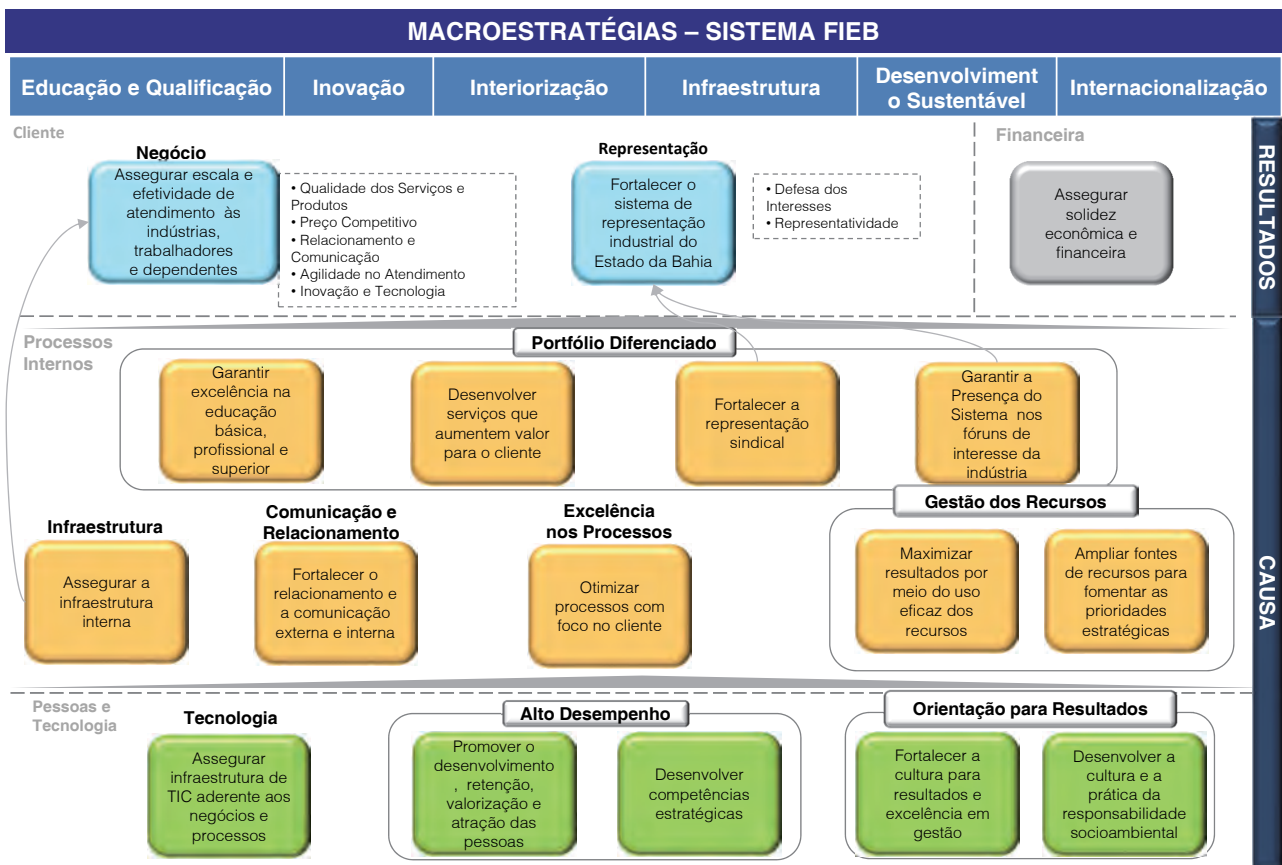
MACROESTRATÉGIAS – SISTEMA FIEB

Educação e Qualificação | Inovação | Interiorização | Infraestrutura | Desenvolvimento Sustentável | Internacionalização

Cliente

Negócio
Assegurar escala e efetividade de atendimento às indústrias, trabalhadores e dependentes

• Qualidade dos Serviços e Produtos
• Preço Competitivo
• Relacionamento e Comunicação
• Agilidade no Atendimento
• Inovação e Tecnologia

Representação
Fortalecer o sistema de representação industrial do Estado da Bahia

• Defesa dos Interesses
• Representatividade

Financeira
Assegurar solidez econômica e financeira

RESULTADOS

Processos Internos

Portfólio Diferenciado
Garantir excelência na educação básica, profissional e superior
Desenvolver serviços que aumentem valor para o cliente
Fortalecer a representação sindical
Garantir a Presença do Sistema nos fóruns de interesse da indústria

Infraestrutura
Assegurar a infraestrutura interna

Comunicação e Relacionamento
Fortalecer o relacionamento e a comunicação externa e interna

Excelência nos Processos
Otimizar processos com foco no cliente

Gestão dos Recursos
Maximizar resultados por meio do uso eficaz dos recursos
Ampliar fontes de recursos para fomentar as prioridades estratégicas

CAUSA

Pessoas e Tecnologia

Tecnologia
Assegurar infraestrutura de TIC aderente aos negócios e processos

Alto Desempenho
Promover o desenvolvimento , retenção, valorização e atração das pessoas
Desenvolver competências estratégicas

Orientação para Resultados
Fortalecer a cultura para resultados e excelência em gestão
Desenvolver a cultura e a prática da responsabilidade socioambiental